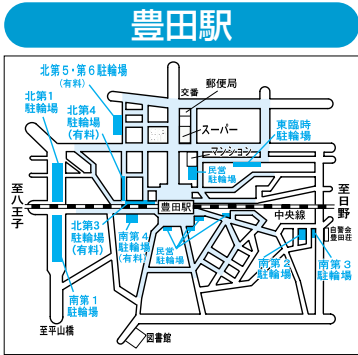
豊田駅

北第5・第6駐輪場
（有料）

郵便局

交番

北第1
駐輪場

北第4
駐輪場
（有料）

スーパー

東臨時
駐輪場

マンション

民営
駐輪場

至八王子

豊田駅

至日野

中央線

北第3
駐輪場
（有料）

南第4
駐輪場
（有料）

民営
駐輪場

自警会
豊田荘

南第2
駐輪場

南第3
駐輪場

南第1
駐輪場

至平山橋

図書館